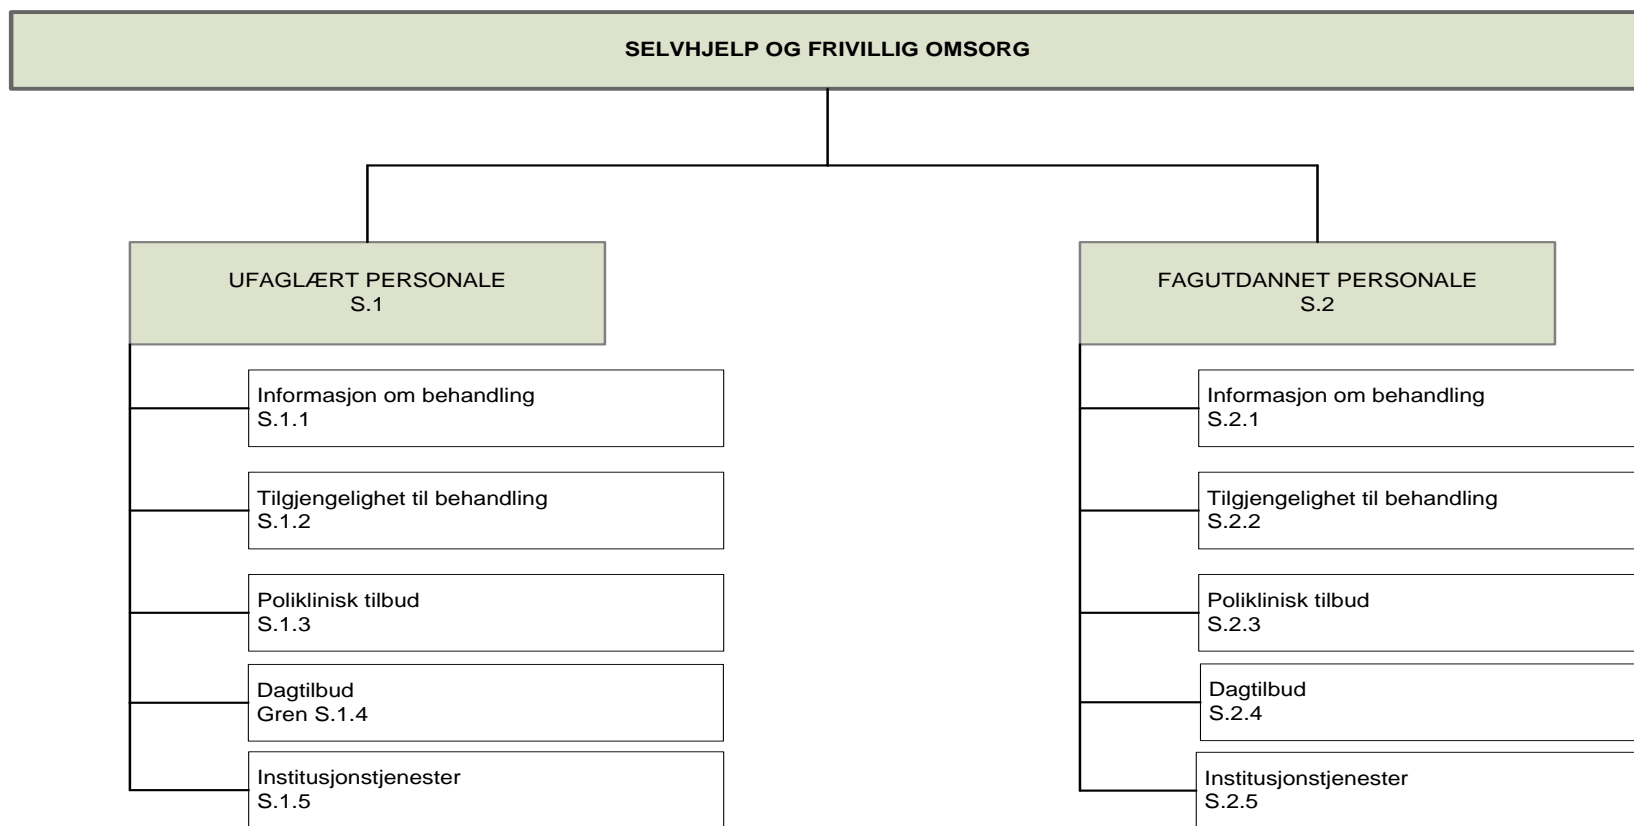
SELVHJELP OG FRIVILLIG OMSORG

UFAGLÆRT PERSONALE
S.1

Informasjon om behandling
S.1.1

Tilgjengelighet til behandling
S.1.2

Poliklinisk tilbud
S.1.3

Dagtilbud
Gren S.1.4

Institusjonstjenester
S.1.5

FAGUTDANNET PERSONALE
S.2

Informasjon om behandling
S.2.1

Tilgjengelighet til behandling
S.2.2

Poliklinisk tilbud
S.2.3

Dagtilbud
S.2.4

Institusjonstjenester
S.2.5